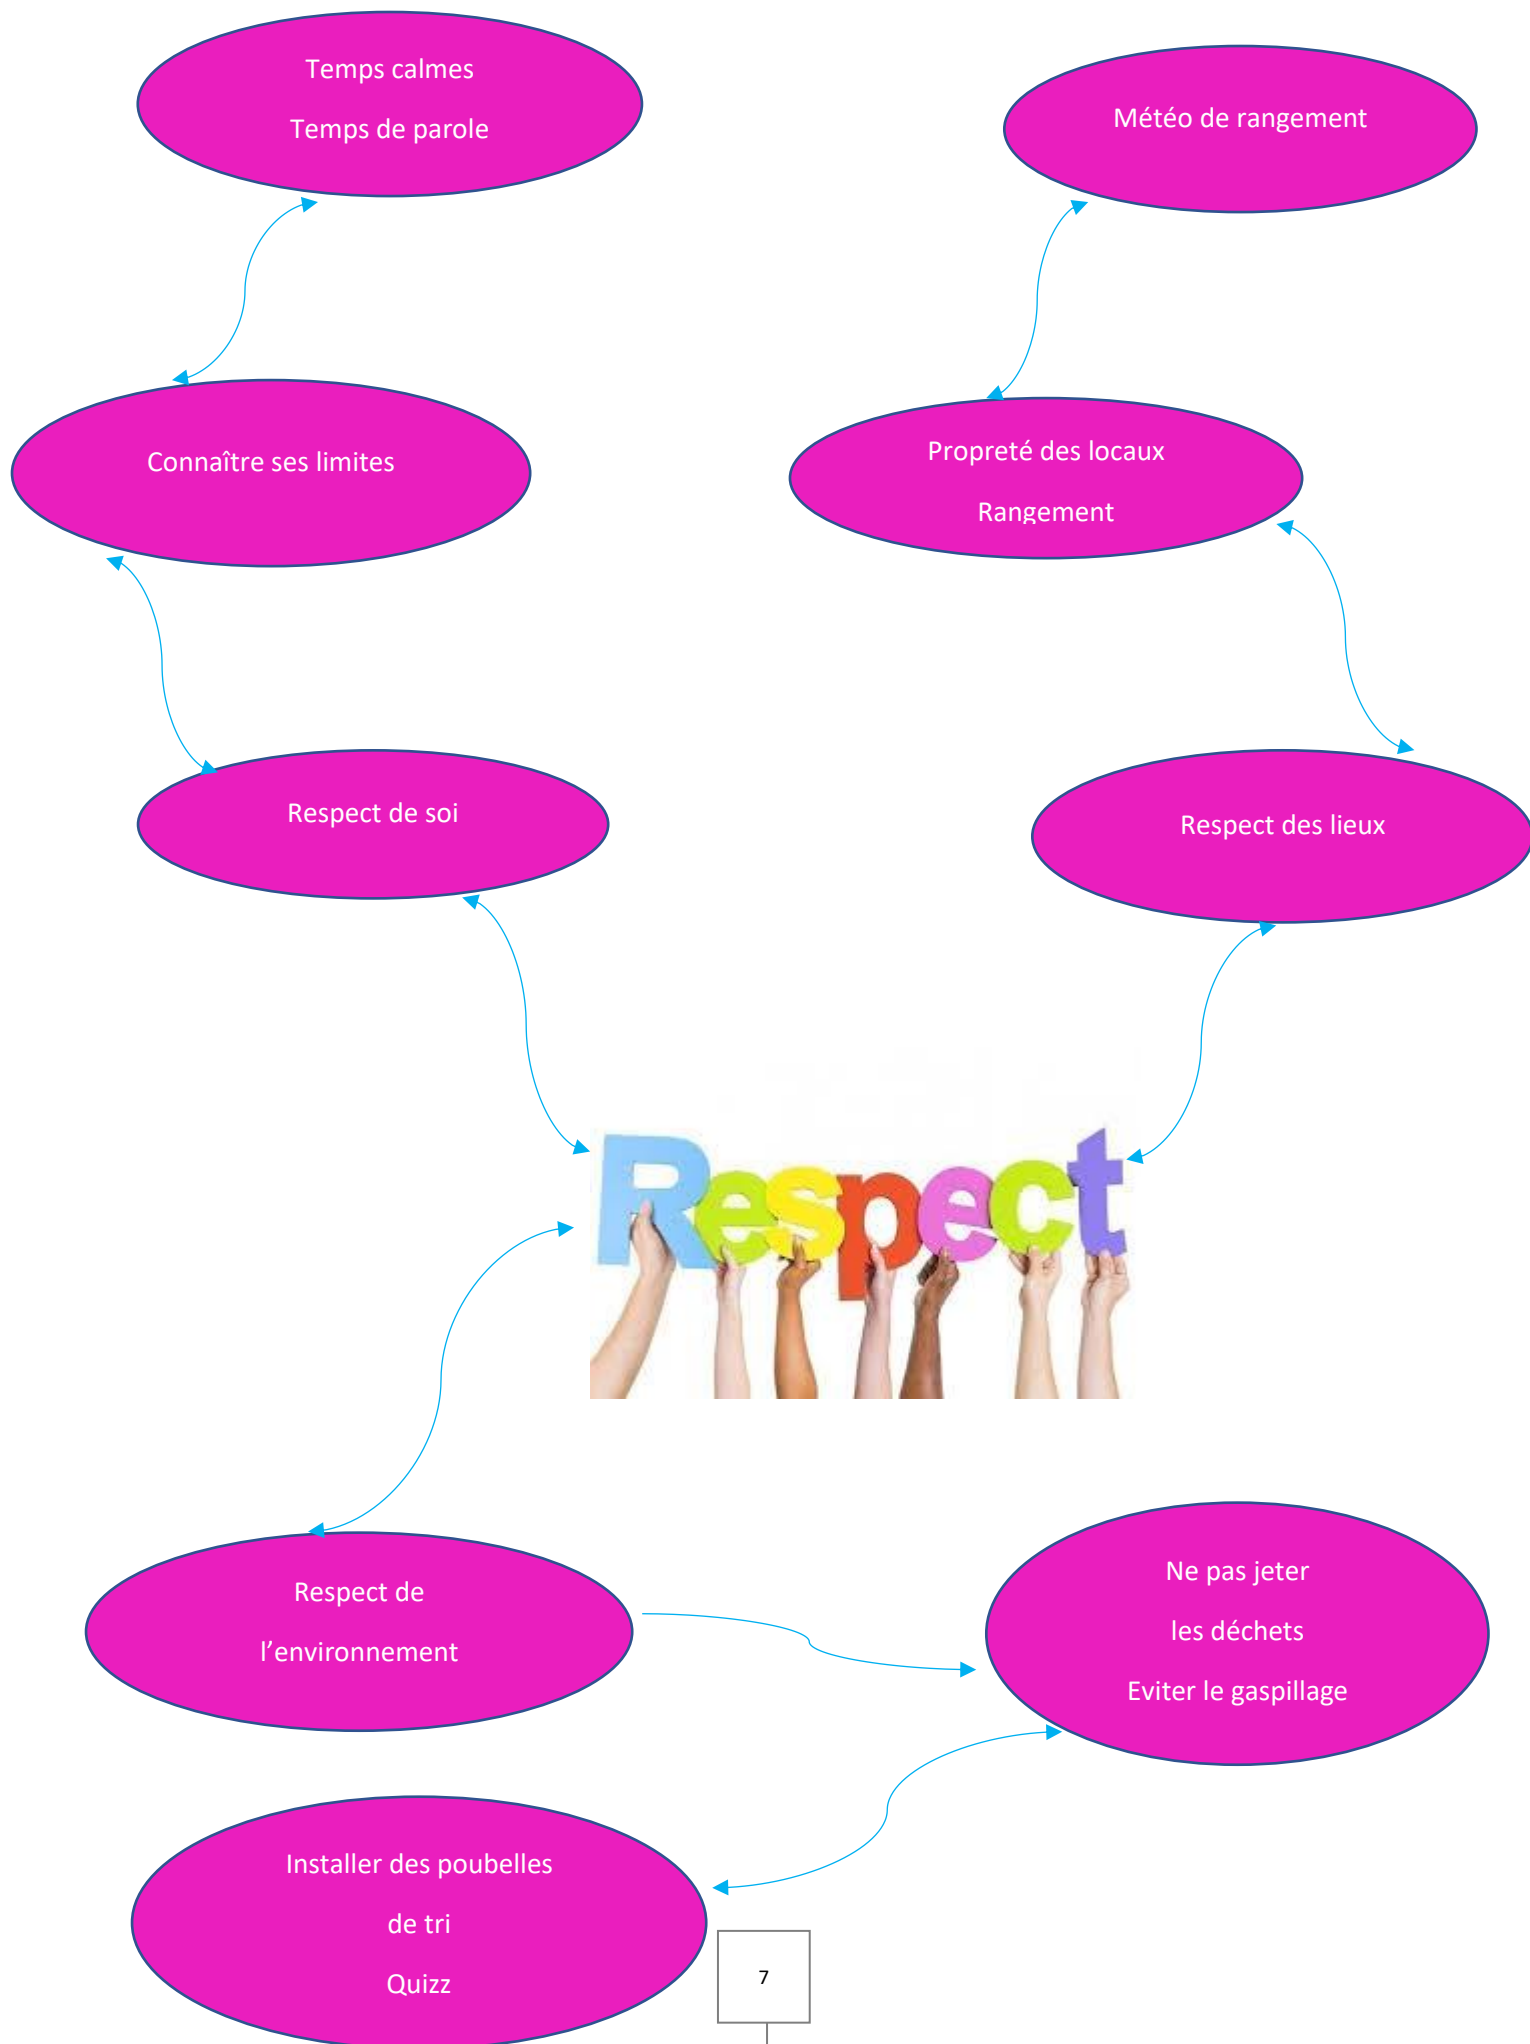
Temps calmes

Temps de parole

Météo de rangement

Connaître ses limites

Propreté des locaux

Rangement

Respect de soi

Respect des lieux

Respect

Respect de

l’environnement

Ne pas jeter

les déchets

Eviter le gaspillage

Installer des poubelles

de tri

Quizz

7